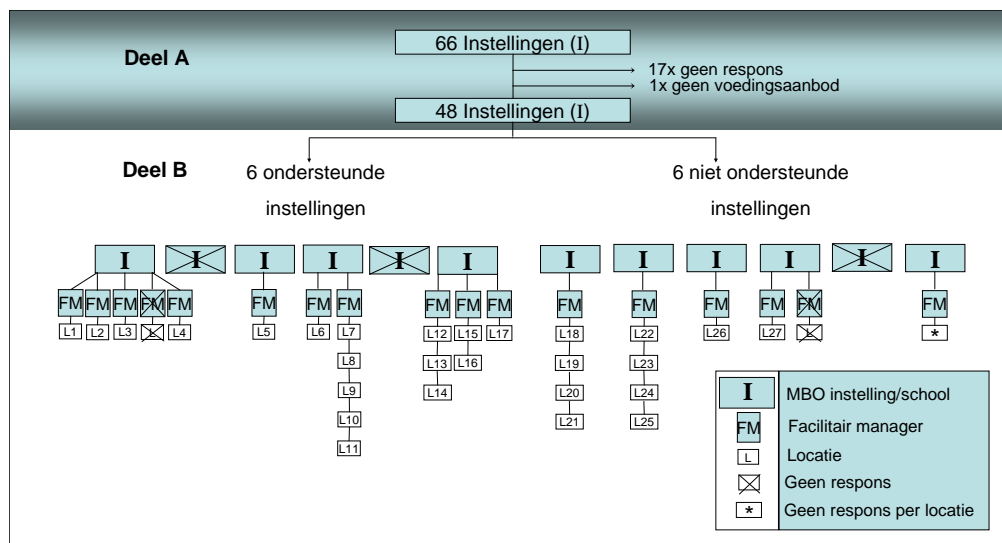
Deel A

66 Instellingen (I)

17x geen respons
1x geen voedingsaanbod

48 Instellingen (I)

Deel B

6 ondersteunde instellingen

6 niet ondersteunde instellingen

I I I I I I I I I I I I

FM FM FM FM FM FM FM FM FM FM FM FM FM FM FM FM FM FM FM FM

L1 L2 L3 L4 L5 L6 L7 L8 L9 L10 L11 L12 L13 L14 L15 L16 L17 L18 L19 L20 L21 L22 L23 L24 L25 L26 L27 *

| | |
|---|---|
| I | MBO instelling/school |
| FM | Facilitair manager |
| L | Locatie |
| ☒ | Geen respons |
| * | Geen respons per locatie |